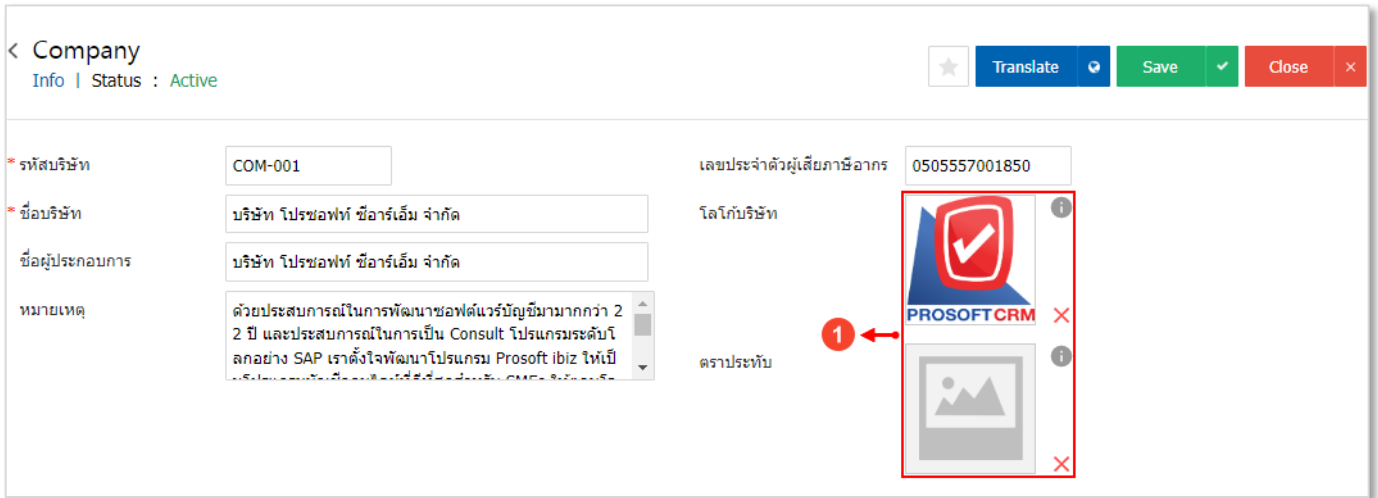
< Company
Info | Status : Active

Translate
Save
Close

* รหัสบริษัท COM-001
* ชื่อบริษัท บริษัท โปรซอฟท์ ซีอาร์เอ็ม จำกัด
ชื่อผู้ประกอบการ บริษัท โปรซอฟท์ ซีอาร์เอ็ม จำกัด
หมายเหตุ ด้วยประสบการณ์ในการพัฒนาซอฟต์แวร์บัญชีมามากกว่า 22 ปี และประสบการณ์ในการเป็น Consult โปรแกรมระดับโลกอย่าง SAP เราตั้งใจพัฒนาโปรแกรม Prosoft ibiz ให้เป็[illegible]

เลขประจำตัวผู้เสียภาษีอากร 0505557001850
โลโก้บริษัท
PROSOFT CRM
1
ตราประทับ